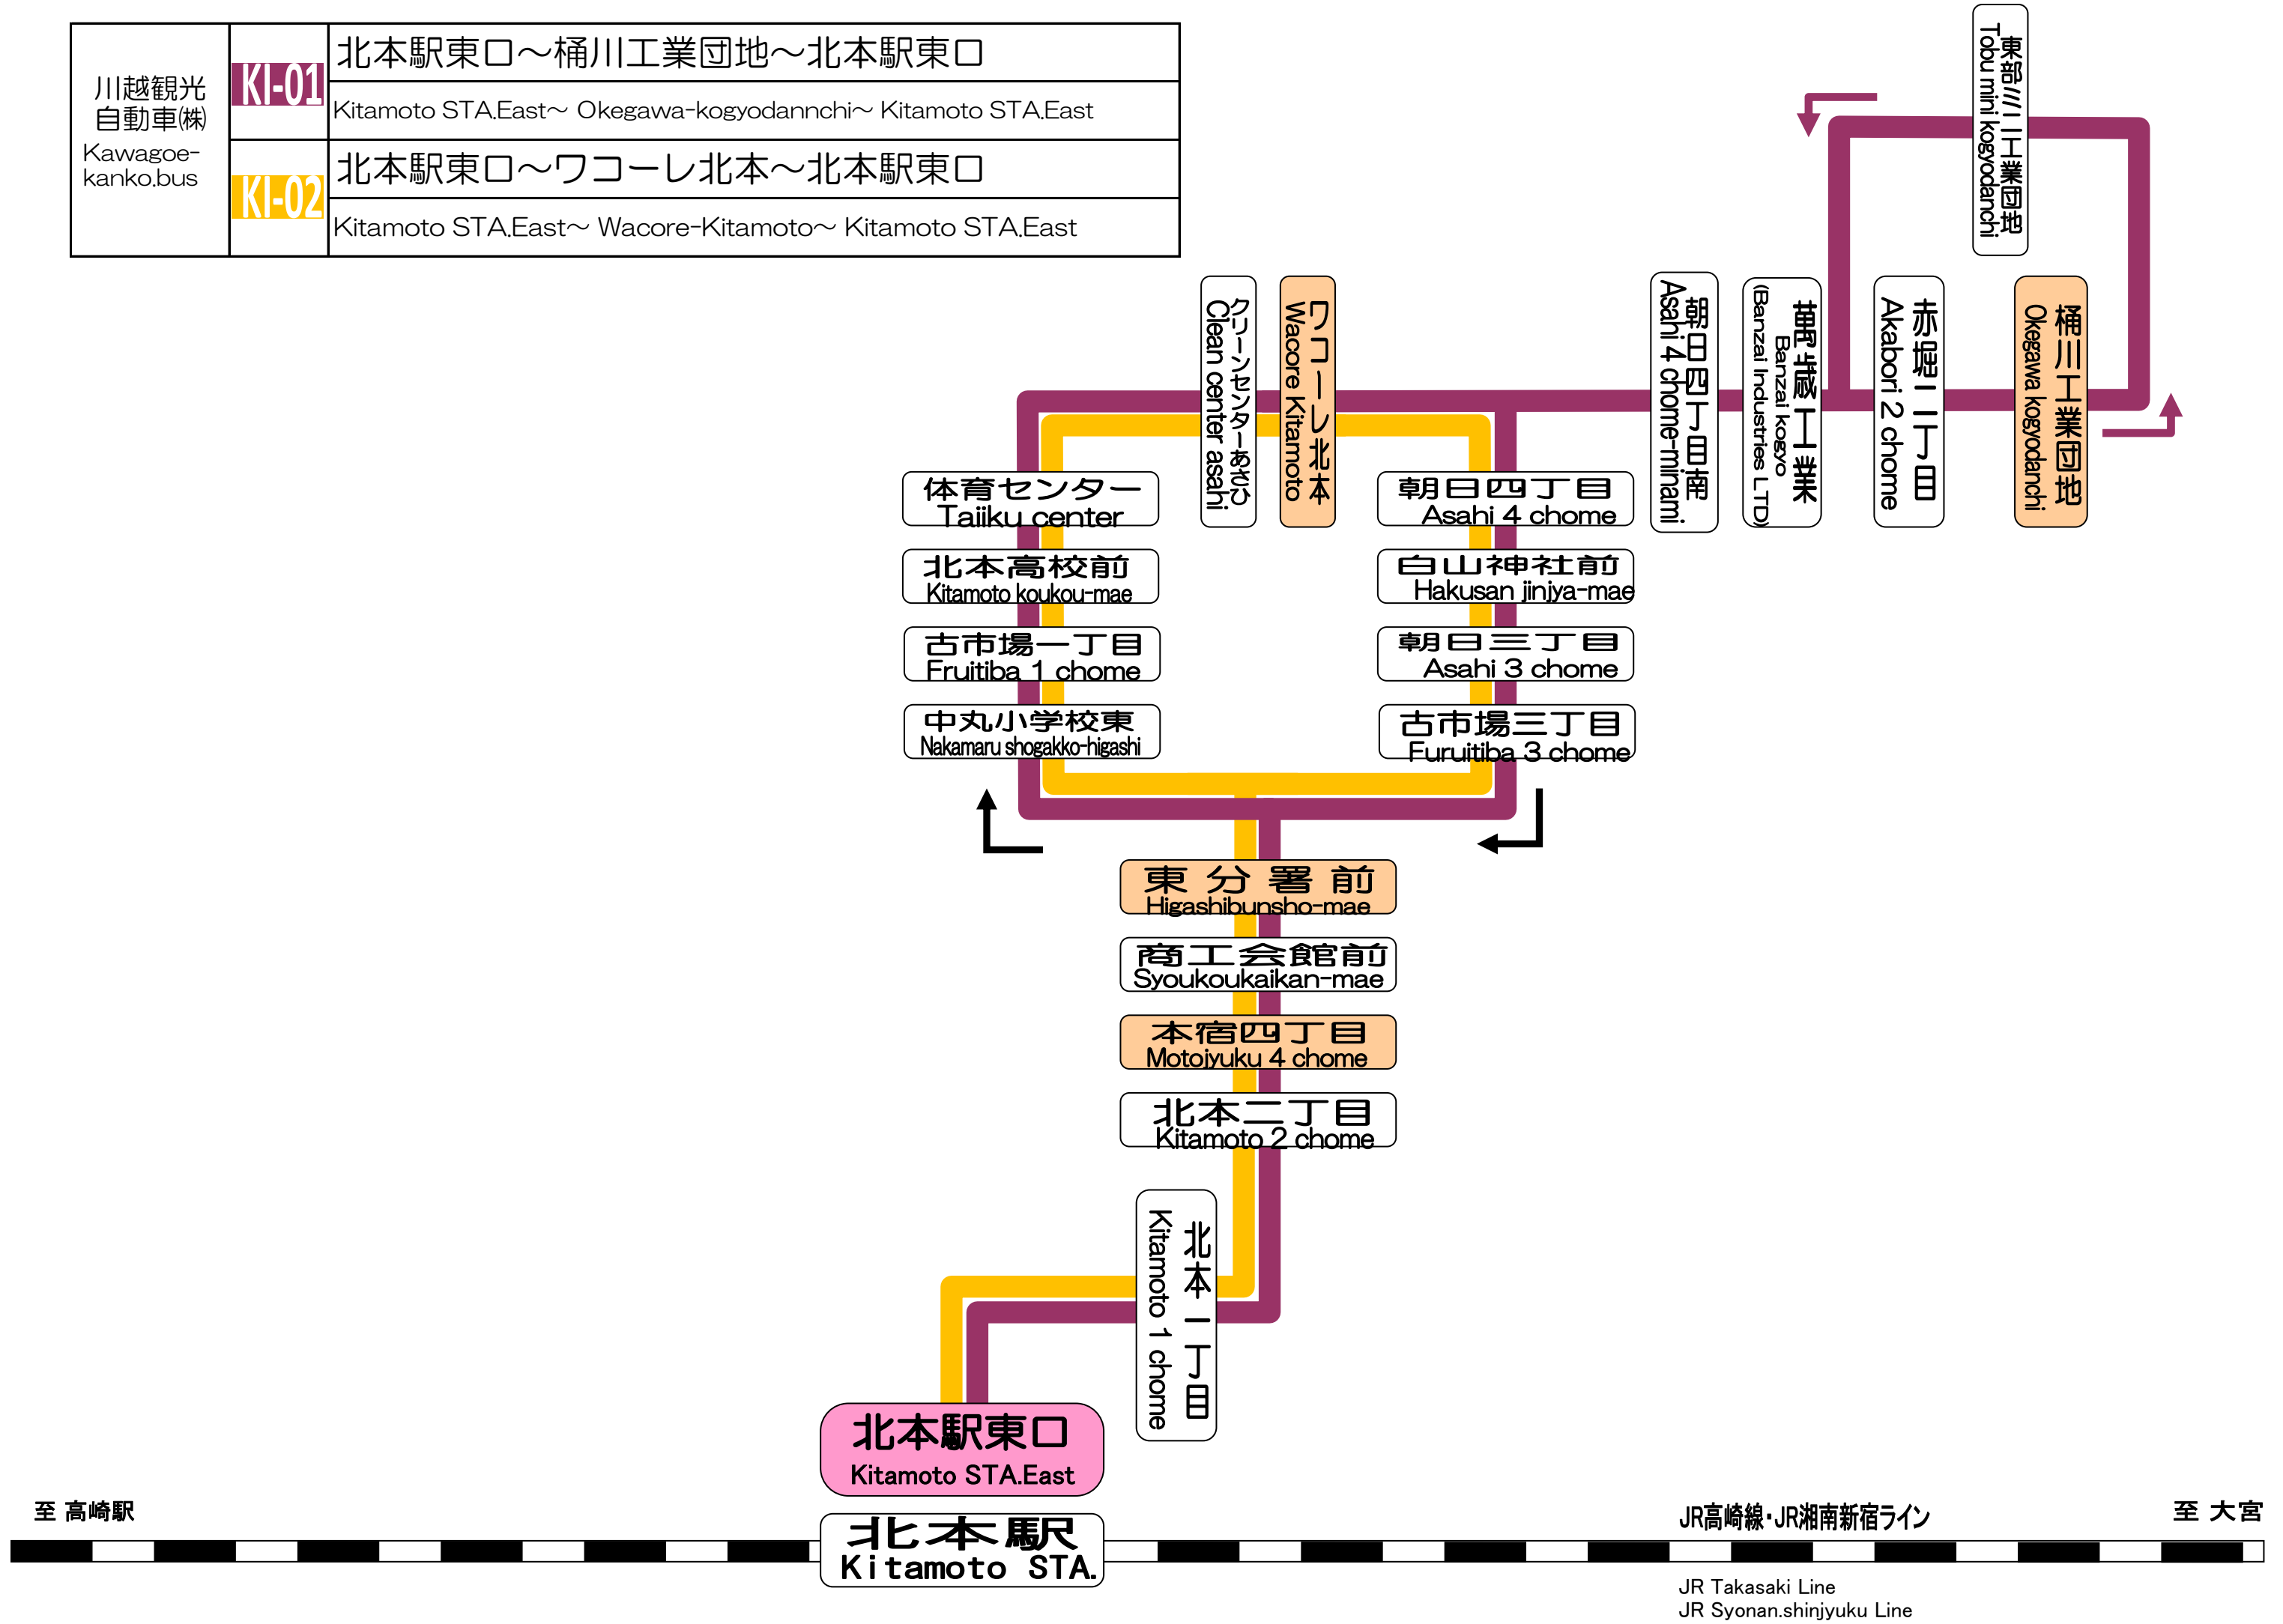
| 川越観光自動車㈱ Kawagoe-kanko.bus | KI-01 | 北本駅東口～桶川工業団地～北本駅東口 |
|---|---|---|
| | | Kitamoto STA.East～ Okegawa-kogyodannchi～ Kitamoto STA.East |
| | KI-02 | 北本駅東口～ワコーレ北本～北本駅東口 |
| | | Kitamoto STA.East～ Wacore-Kitamoto～ Kitamoto STA.East |

東部ミニ工業団地
Tobu mini kogyodanchi

クリーンセンターあさひ
Clean center asahi

ワコーレ北本
Wacore Kitamoto

朝日四丁目南
Asahi 4 chome-minami

萬歳工業
Banzai kogyo
(Banzai Industries LTD)

赤堀二丁目
Akabori 2 chome

桶川工業団地
Okegawa kogyodanchi

体育センター
Taiiku center

北本高校前
Kitamoto koukou-mae

古市場一丁目
Fruitiba 1 chome

中丸小学校東
Nakamaru shogakko-higashi

朝日四丁目
Asahi 4 chome

白山神社前
Hakusan jinjya-mae

朝日三丁目
Asahi 3 chome

古市場三丁目
Furuitiba 3 chome

東分署前
Higashibunsho-mae

商工会館前
Syoukoukaikan-mae

本宿四丁目
Motojyuku 4 chome

北本二丁目
Kitamoto 2 chome

北本一丁目
Kitamoto 1 chome

北本駅東口
Kitamoto STA.East

至 高崎駅

北本駅
Kitamoto STA.

JR高崎線・JR湘南新宿ライン

至 大宮

JR Takasaki Line
JR Syonan.shinjyuku Line